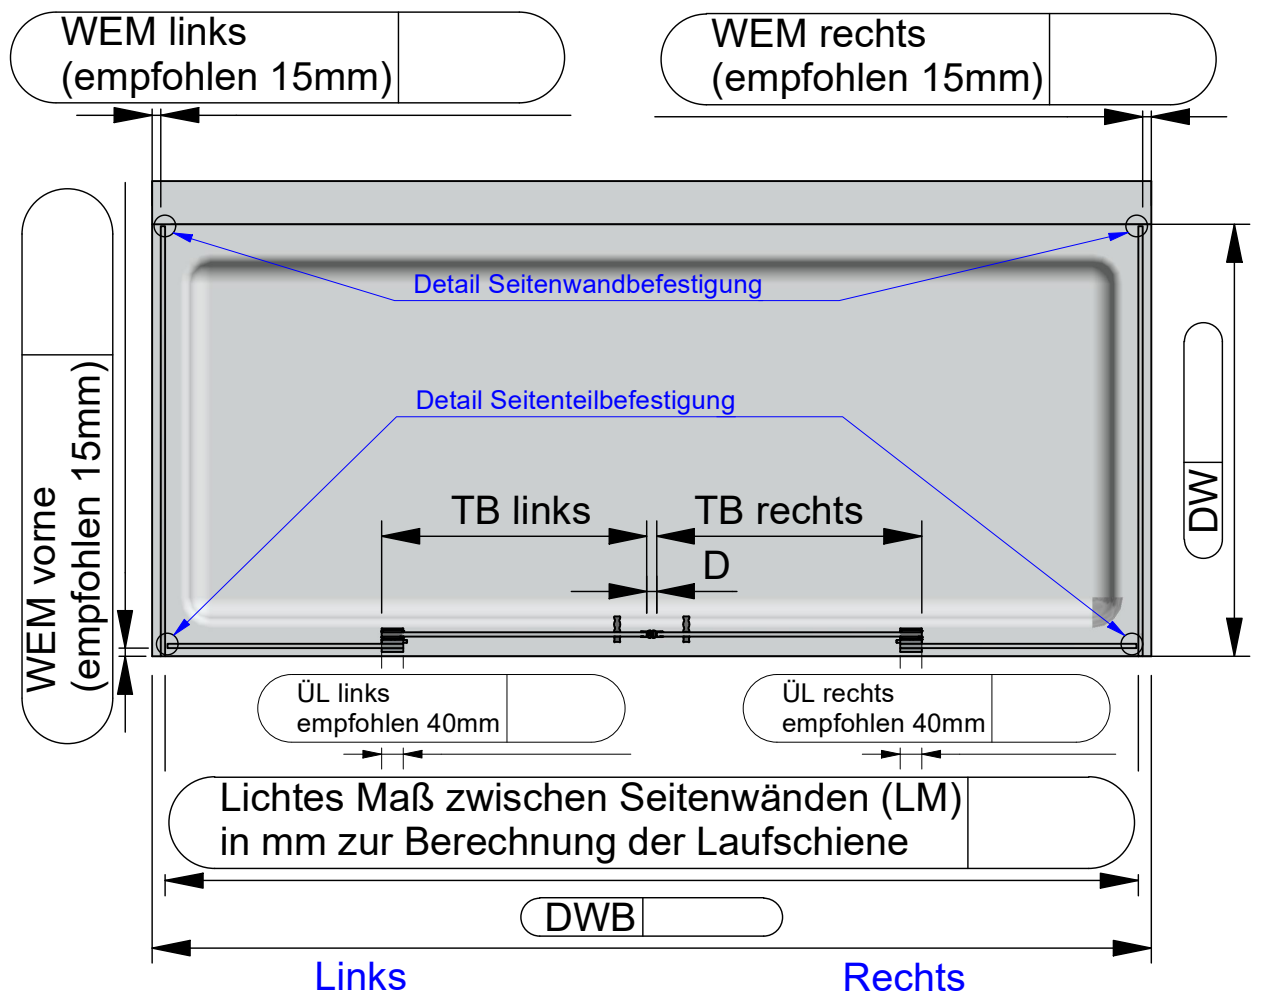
WEM links (empfohlen 15mm)

WEM rechts (empfohlen 15mm)

WEM vorne (empfohlen 15mm)

Detail Seitenwandbefestigung

Detail Seitenteilbefestigung

DW

TB links

TB rechts

D

ÜL links empfohlen 40mm

ÜL rechts empfohlen 40mm

Lichtes Maß zwischen Seitenwänden (LM) in mm zur Berechnung der Laufschiene

DWB

Links

Rechts